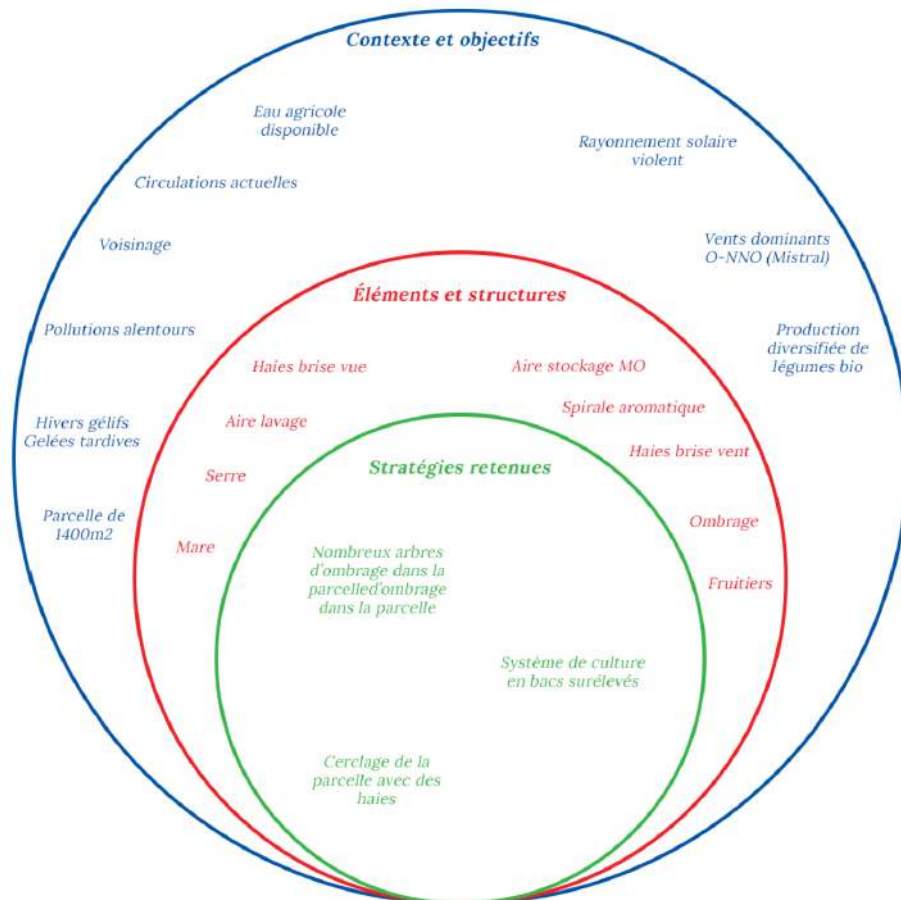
Contexte et objectifs

Eau agricole disponible

Rayonnement solaire violent

Circulations actuelles

Voisinage

Vents dominants O-NNO (Mistral)

Pollutions alentours

Production diversifiée de légumes bio

Hivers gélifs Gelées tardives

Parcelle de 1400m2

Éléments et structures

Haies brise vue

Aire stockage MO

Aire lavage

Spirale aromatique

Haies brise vent

Serre

Ombrage

Mare

Fruitiers

Stratégies retenues

Nombreux arbres d'ombrage dans la parcelled'ombrage dans la parcelle

Système de culture en bacs surélevés

Cerclage de la parcelle avec des haies